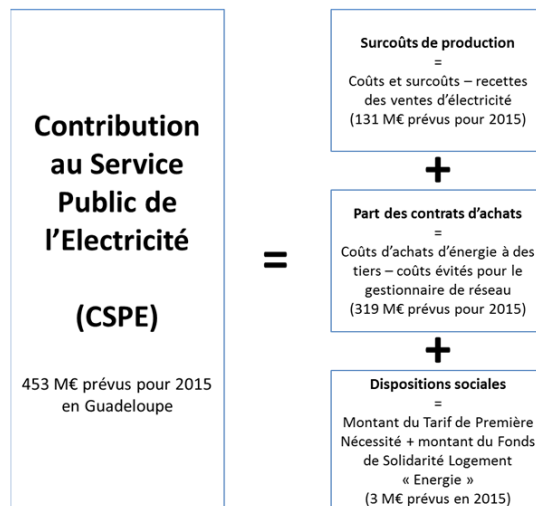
Contribution au Service Public de l’Electricité

(CSPE)

453 M€ prévus pour 2015 en Guadeloupe

=

Surcoûts de production
=
Coûts et surcoûts – recettes des ventes d’électricité
(131 M€ prévus pour 2015)

+

Part des contrats d’achats
=
Coûts d’achats d’énergie à des tiers – coûts évités pour le gestionnaire de réseau
(319 M€ prévus pour 2015)

+

Dispositions sociales
=
Montant du Tarif de Première Nécessité + montant du Fonds de Solidarité Logement « Energie »
(3 M€ prévus en 2015)